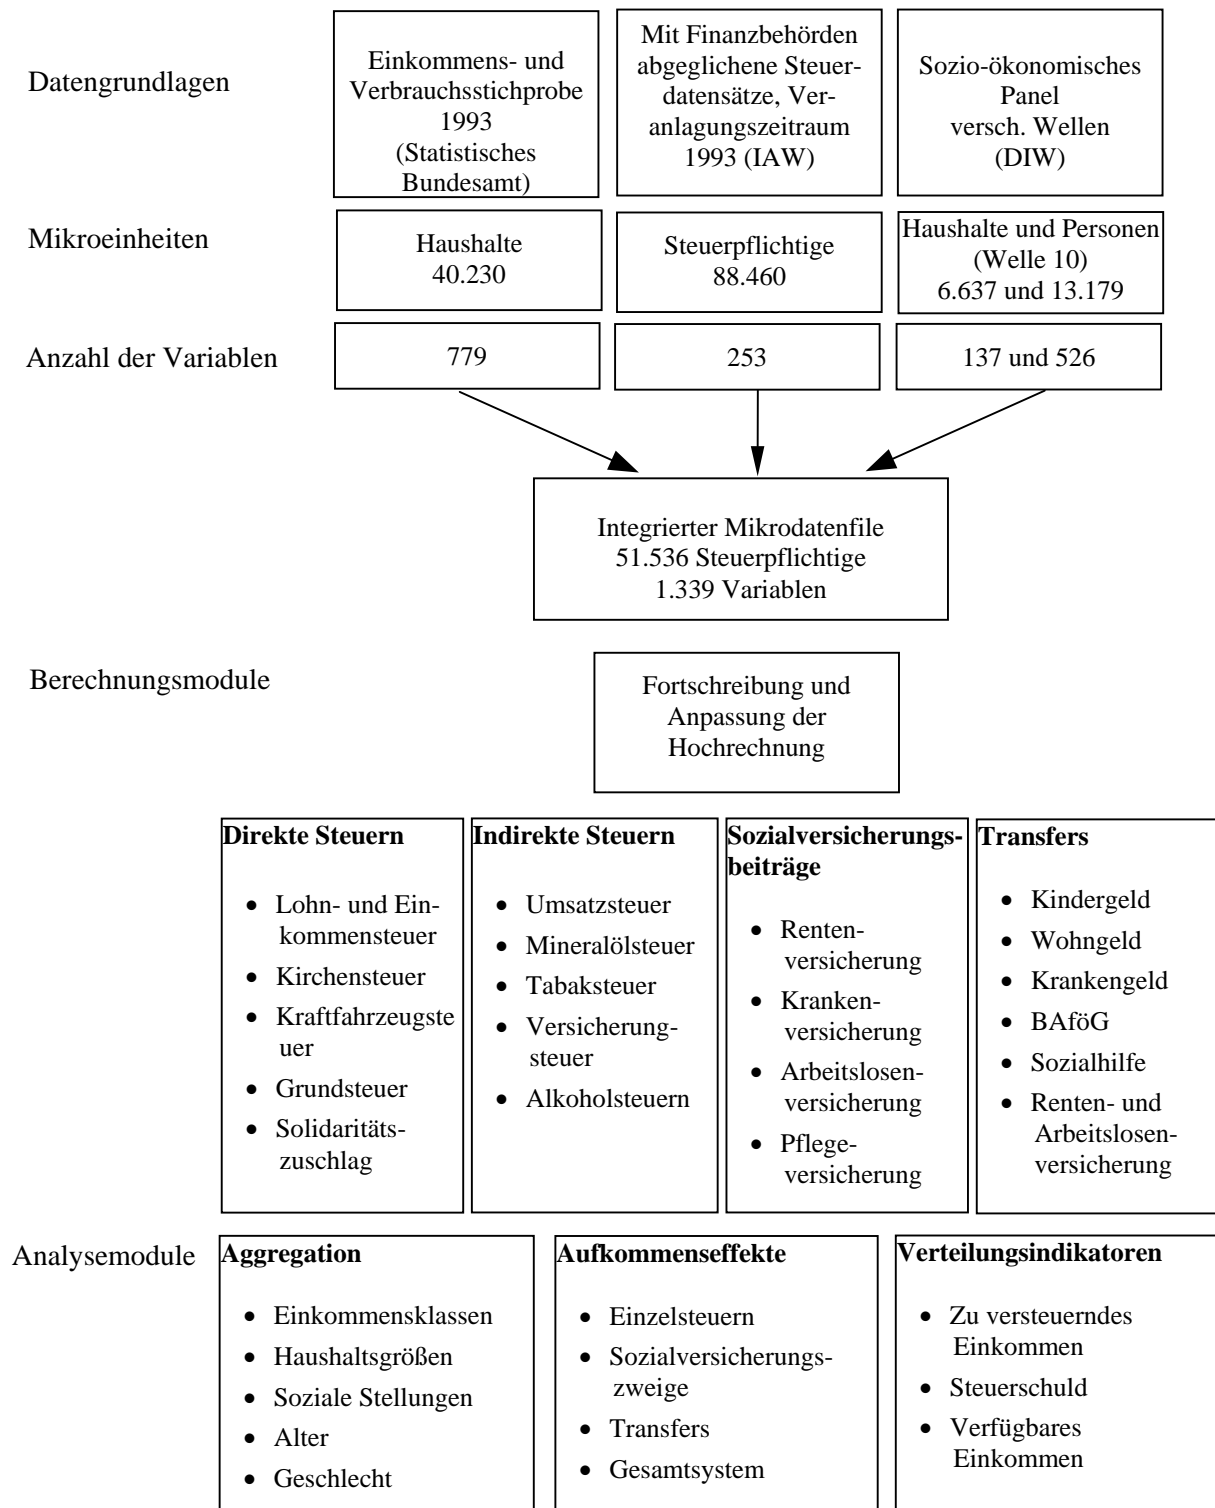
Datengrundlagen

Einkommens- und Verbrauchsstichprobe 1993 (Statistisches Bundesamt)

Mit Finanzbehörden abgeglichene Steuerdatensätze, Veranlagungszeitraum 1993 (IAW)

Sozio-ökonomisches Panel versch. Wellen (DIW)

Mikroeinheiten

Haushalte 40.230

Steuerpflichtige 88.460

Haushalte und Personen (Welle 10) 6.637 und 13.179

Anzahl der Variablen

779

253

137 und 526

Integrierter Mikrodatenfile
51.536 Steuerpflichtige
1.339 Variablen

Berechnungsmodule

Fortschreibung und Anpassung der Hochrechnung

**Direkte Steuern**
- Lohn- und Einkommensteuer
- Kirchensteuer
- Kraftfahrzeugsteuer
- Grundsteuer
- Solidaritätszuschlag

**Indirekte Steuern**
- Umsatzsteuer
- Mineralölsteuer
- Tabaksteuer
- Versicherungsteuer
- Alkoholsteuern

**Sozialversicherungsbeiträge**
- Rentenversicherung
- Krankenversicherung
- Arbeitslosenversicherung
- Pflegeversicherung

**Transfers**
- Kindergeld
- Wohngeld
- Krankengeld
- BAföG
- Sozialhilfe
- Renten- und Arbeitslosenversicherung

Analysemodule

**Aggregation**
- Einkommensklassen
- Haushaltsgrößen
- Soziale Stellungen
- Alter
- Geschlecht

**Aufkommenseffekte**
- Einzelsteuern
- Sozialversicherungszweige
- Transfers
- Gesamtsystem

**Verteilungsindikatoren**
- Zu versteuerndes Einkommen
- Steuerschuld
- Verfügbares Einkommen